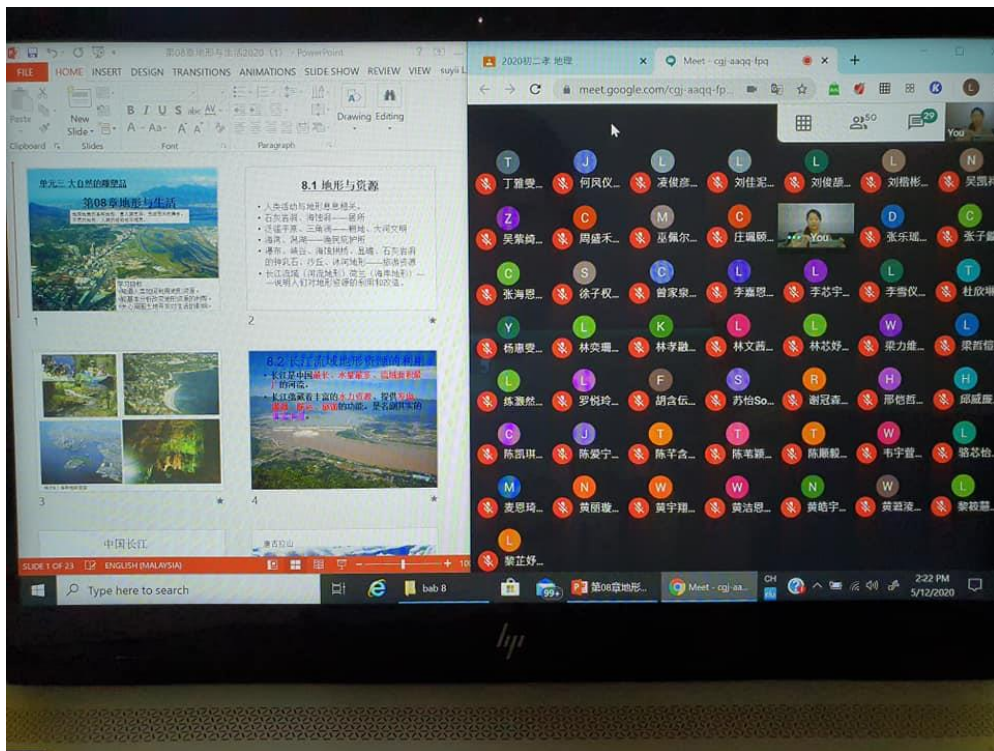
第08章地形与生活2020 (1) - PowerPoint
FILE HOME INSERT DESIGN TRANSITIONS ANIMATIONS SLIDE SHOW REVIEW VIEW suyii
Paste New Slide Clipboard Slides Font Paragraph Drawing Editing

单元三 大自然的雕塑品
第08章地形与生活
1

8.1 地形与资源
• 人类活动与地形息息相关。
2

3

8.2 长江流域地形资源的利用
• 长江是中国最长、水量最多、流域面积最广的河流。
4

中国长江
SLIDE 1 OF 23 ENGLISH (MALAYSIA)

2020初二孝 地理
Meet - cgj-aaqq-fpq
meet.google.com/cgj-aaqq-fp...
50 29 You

丁雅雯... 何凤仪... 凌俊彦... 刘佳泥... 刘俊颉... 刘楷彬... 吴凯莉
吴紫绮... 周盛禾... 巫佩尔... 庄福颐... You 张乐瑶... 张子
张海恩... 徐子权... 曾家泉... 李嘉恩... 李芯宇... 李雪仪... 杜欣
杨惠雯... 林奕珊... 林孝融... 林文茜... 林芯妤... 梁力维... 梁
练灏然... 罗悦玲... 胡含伍... 苏怡So... 谢冠森... 那铠哲... 邱
陈凯琪... 陈爱宁... 陈芊含... 陈苇颖... 陈顺毅... 韦宇普... 骆芯怡
麦恩琦... 黄丽璇... 黄宇翔... 黄洁恩... 黄皓宇... 黄碧凌... 黎
黎芷妤...

Type here to search bab 8 99+ 第08章地形... Meet - cgj-aa... CH 2:22 PM 5/12/2020